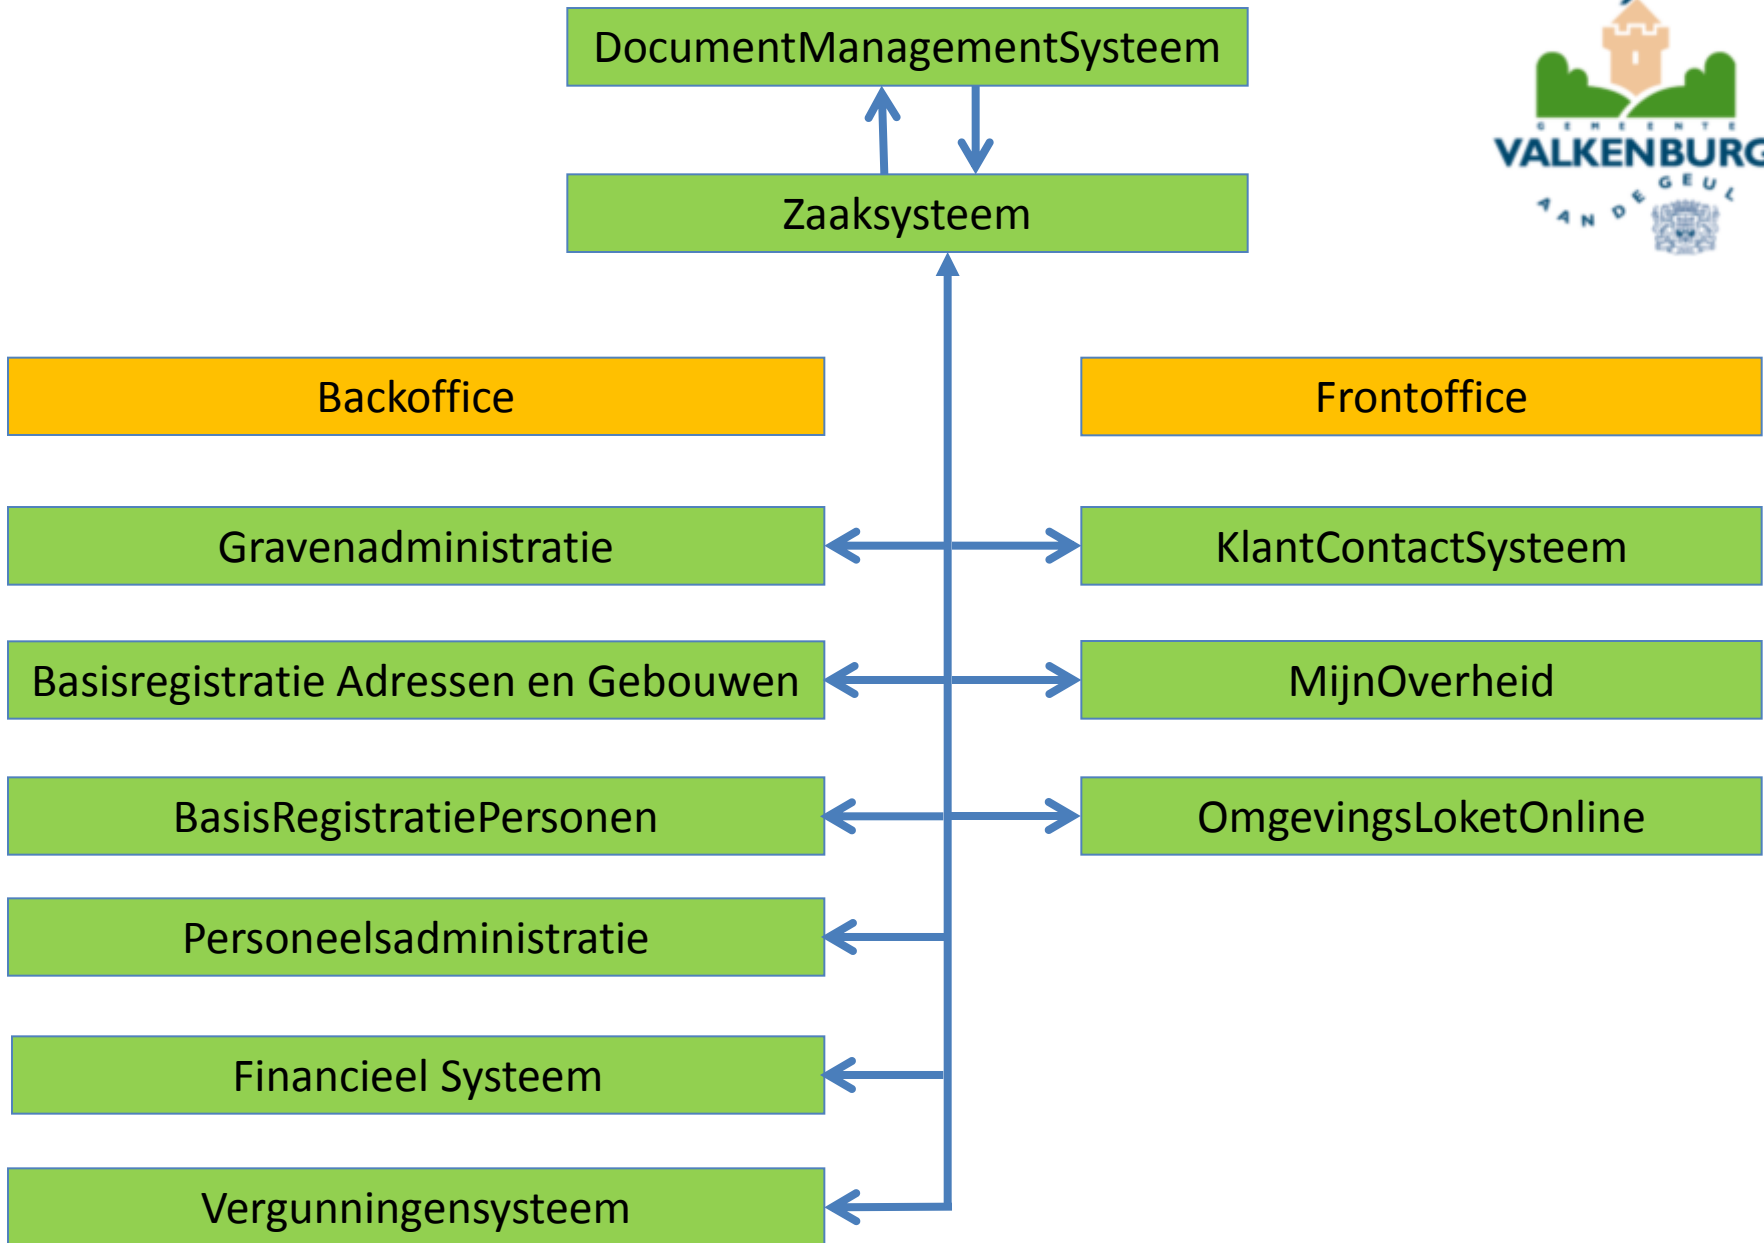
DocumentManagementSysteem

Zaaksysteem

GEMEENTE
VALKENBURG
AAN DE GEUL

Backoffice

Frontoffice

Gravenadministratie

KlantContactSysteem

Basisregistratie Adressen en Gebouwen

MijnOverheid

BasisRegistratiePersonen

OmgevingsLoketOnline

Personeelsadministratie

Financieel Systeem

Vergunningensysteem